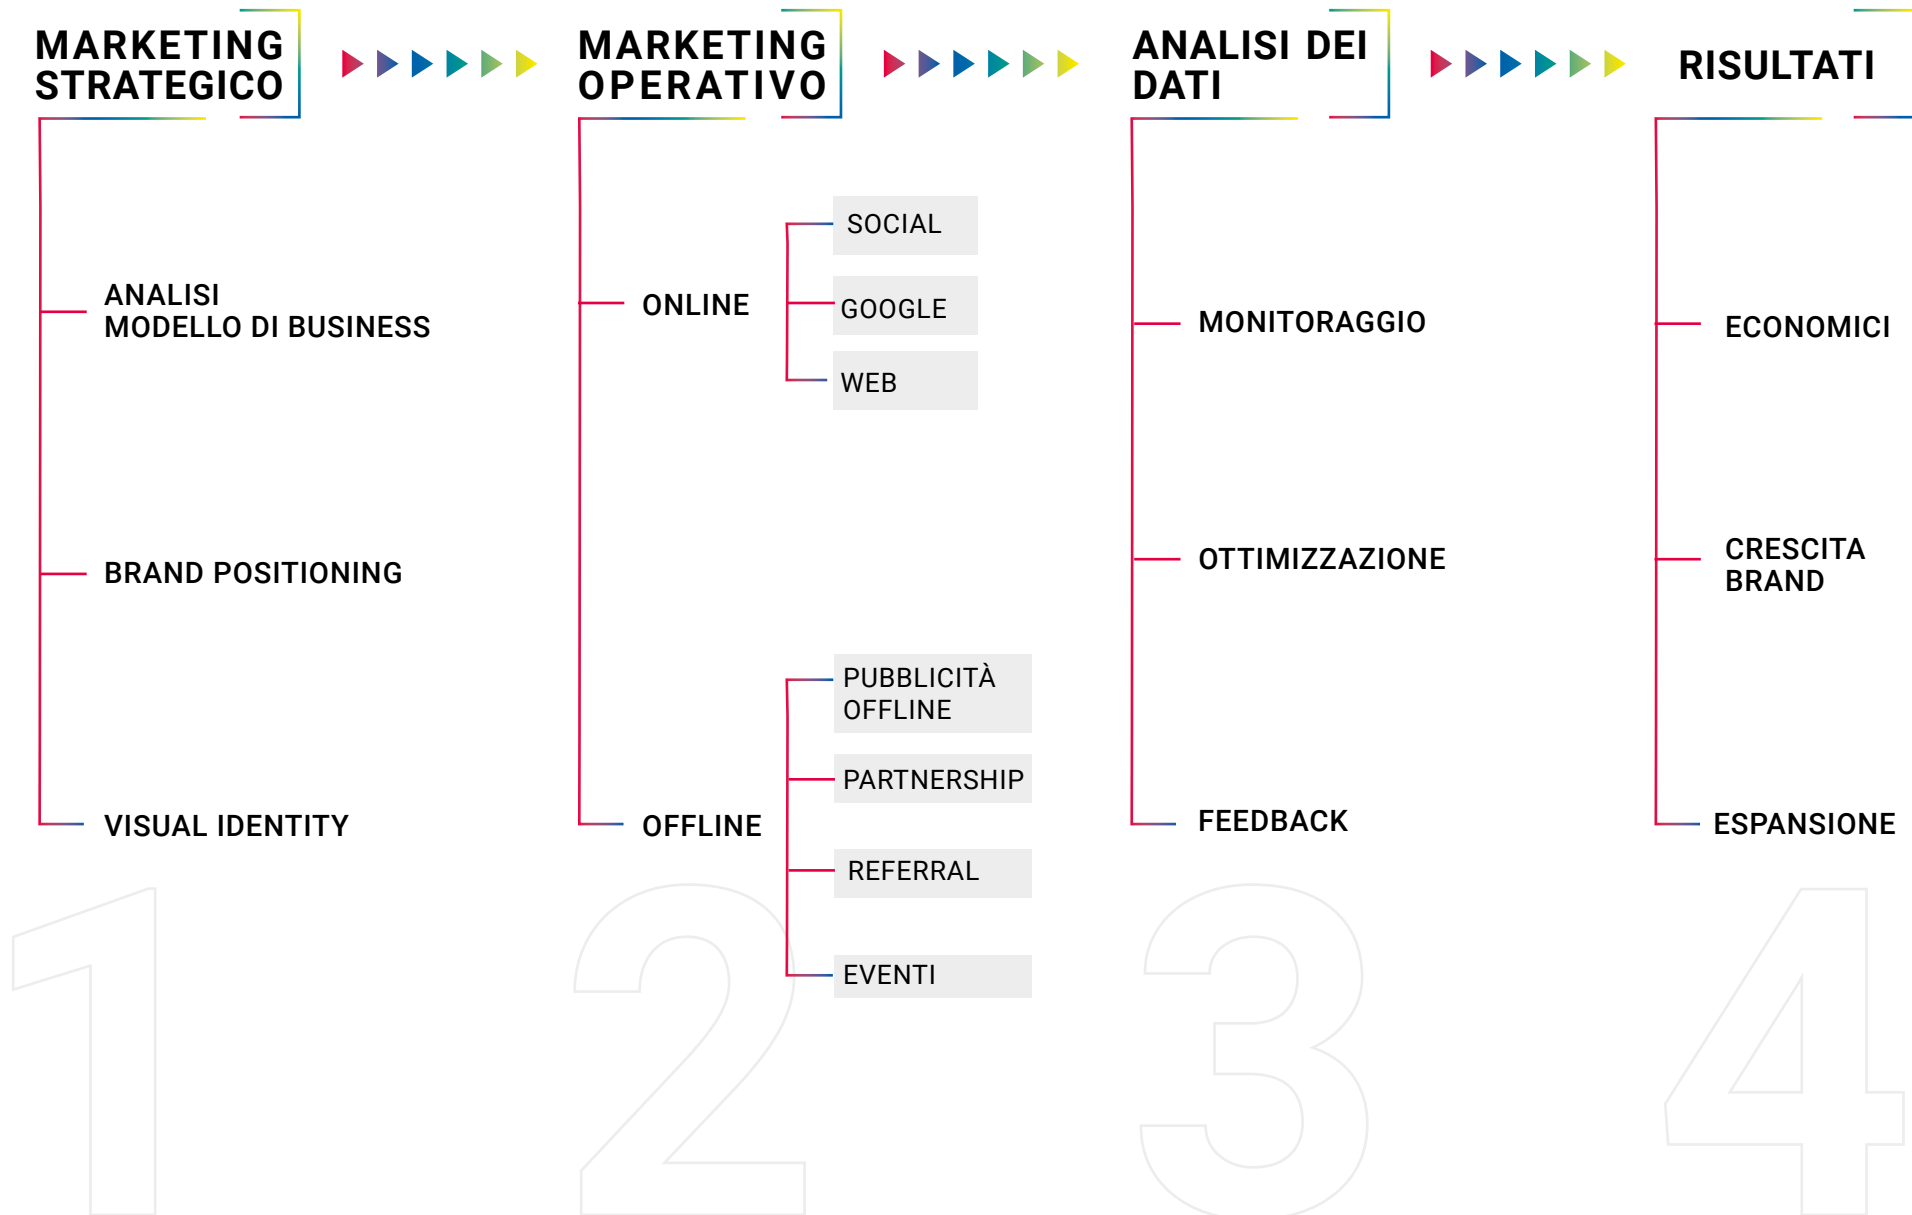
MARKETING STRATEGICO

ANALISI MODELLO DI BUSINESS

BRAND POSITIONING

VISUAL IDENTITY

1

MARKETING OPERATIVO

ONLINE

SOCIAL

GOOGLE

WEB

OFFLINE

PUBBLICITÀ OFFLINE

PARTNERSHIP

REFERRAL

EVENTI

2

ANALISI DEI DATI

MONITORAGGIO

OTTIMIZZAZIONE

FEEDBACK

3

RISULTATI

ECONOMICI

CRESCITA BRAND

ESPANSIONE

4